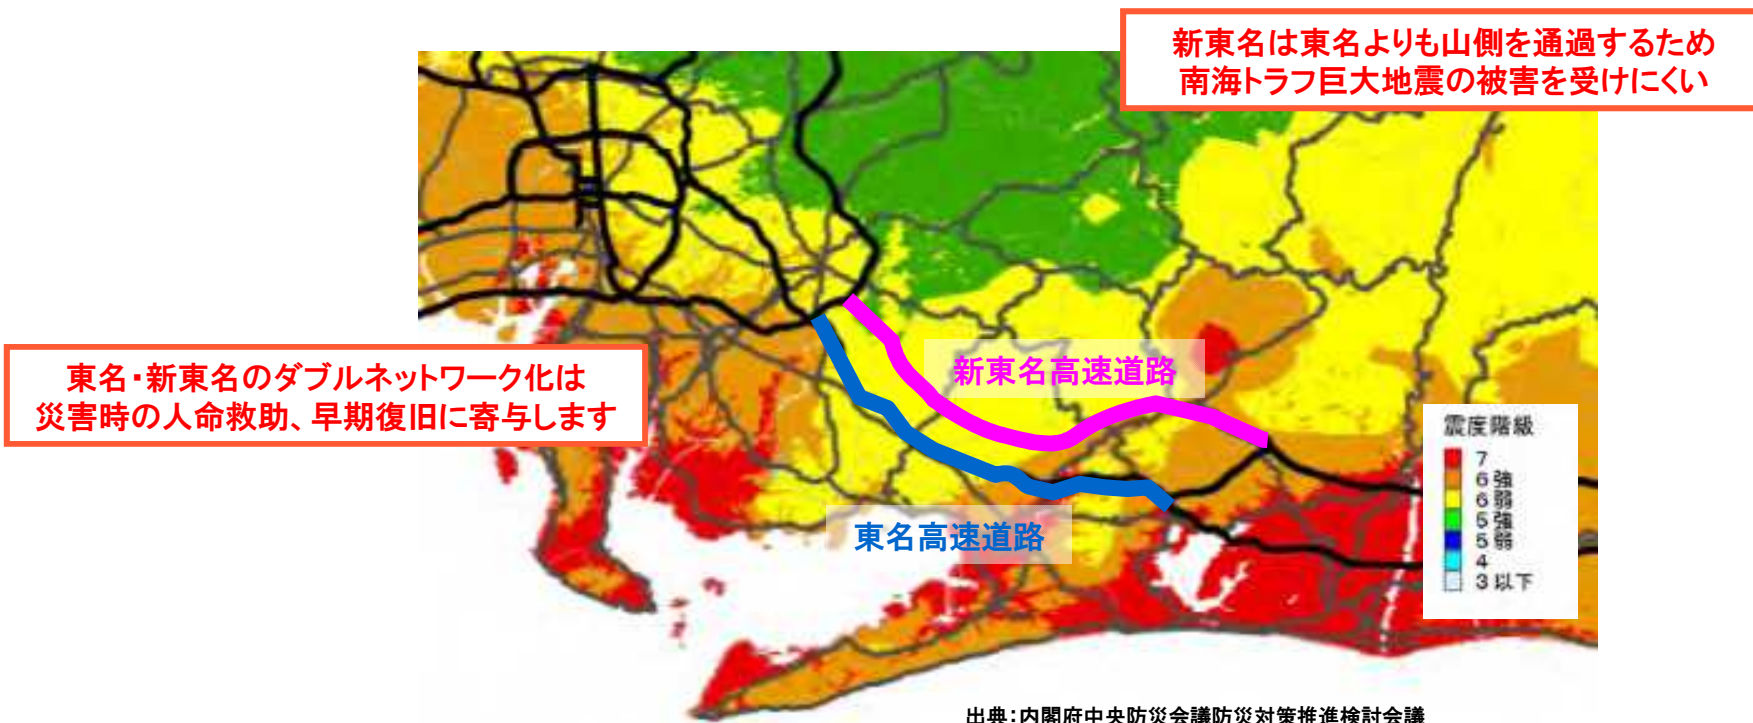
新東名は東名よりも山側を通過するため
南海トラフ巨大地震の被害を受けにくい

東名･新東名のダブルネットワーク化は
災害時の人命救助、早期復旧に寄与します

新東名高速道路

東名高速道路

震度階級
7
6強
6弱
5強
5弱
4
3以下

出典：内閣府中央防災会議防災対策推進検討会議